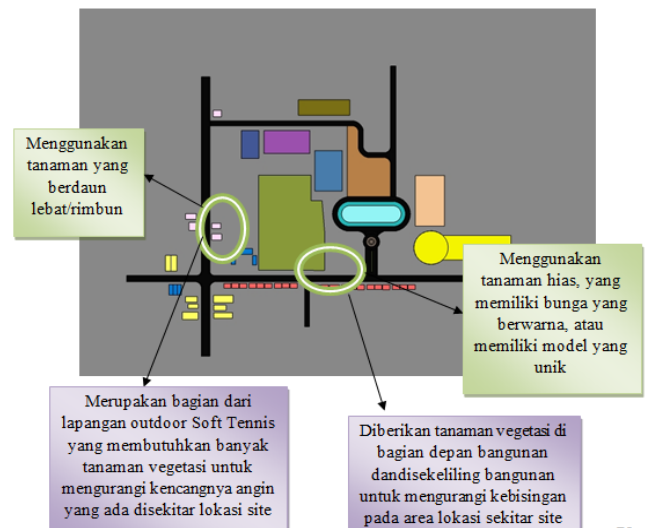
Menggunakan tanaman yang berdaun lebat/rimbun

Menggunakan tanaman hias, yang memiliki bunga yang berwarna, atau memiliki model yang unik

Merupakan bagian dari lapangan outdoor Soft Tennis yang membutuhkan banyak tanaman vegetasi untuk mengurangi kencangnya angin yang ada disekitar lokasi site

Diberikan tanaman vegetasi di bagian depan bangunan dandisekeliling bangunan untuk mengurangi kebisingan pada area lokasi sekitar site